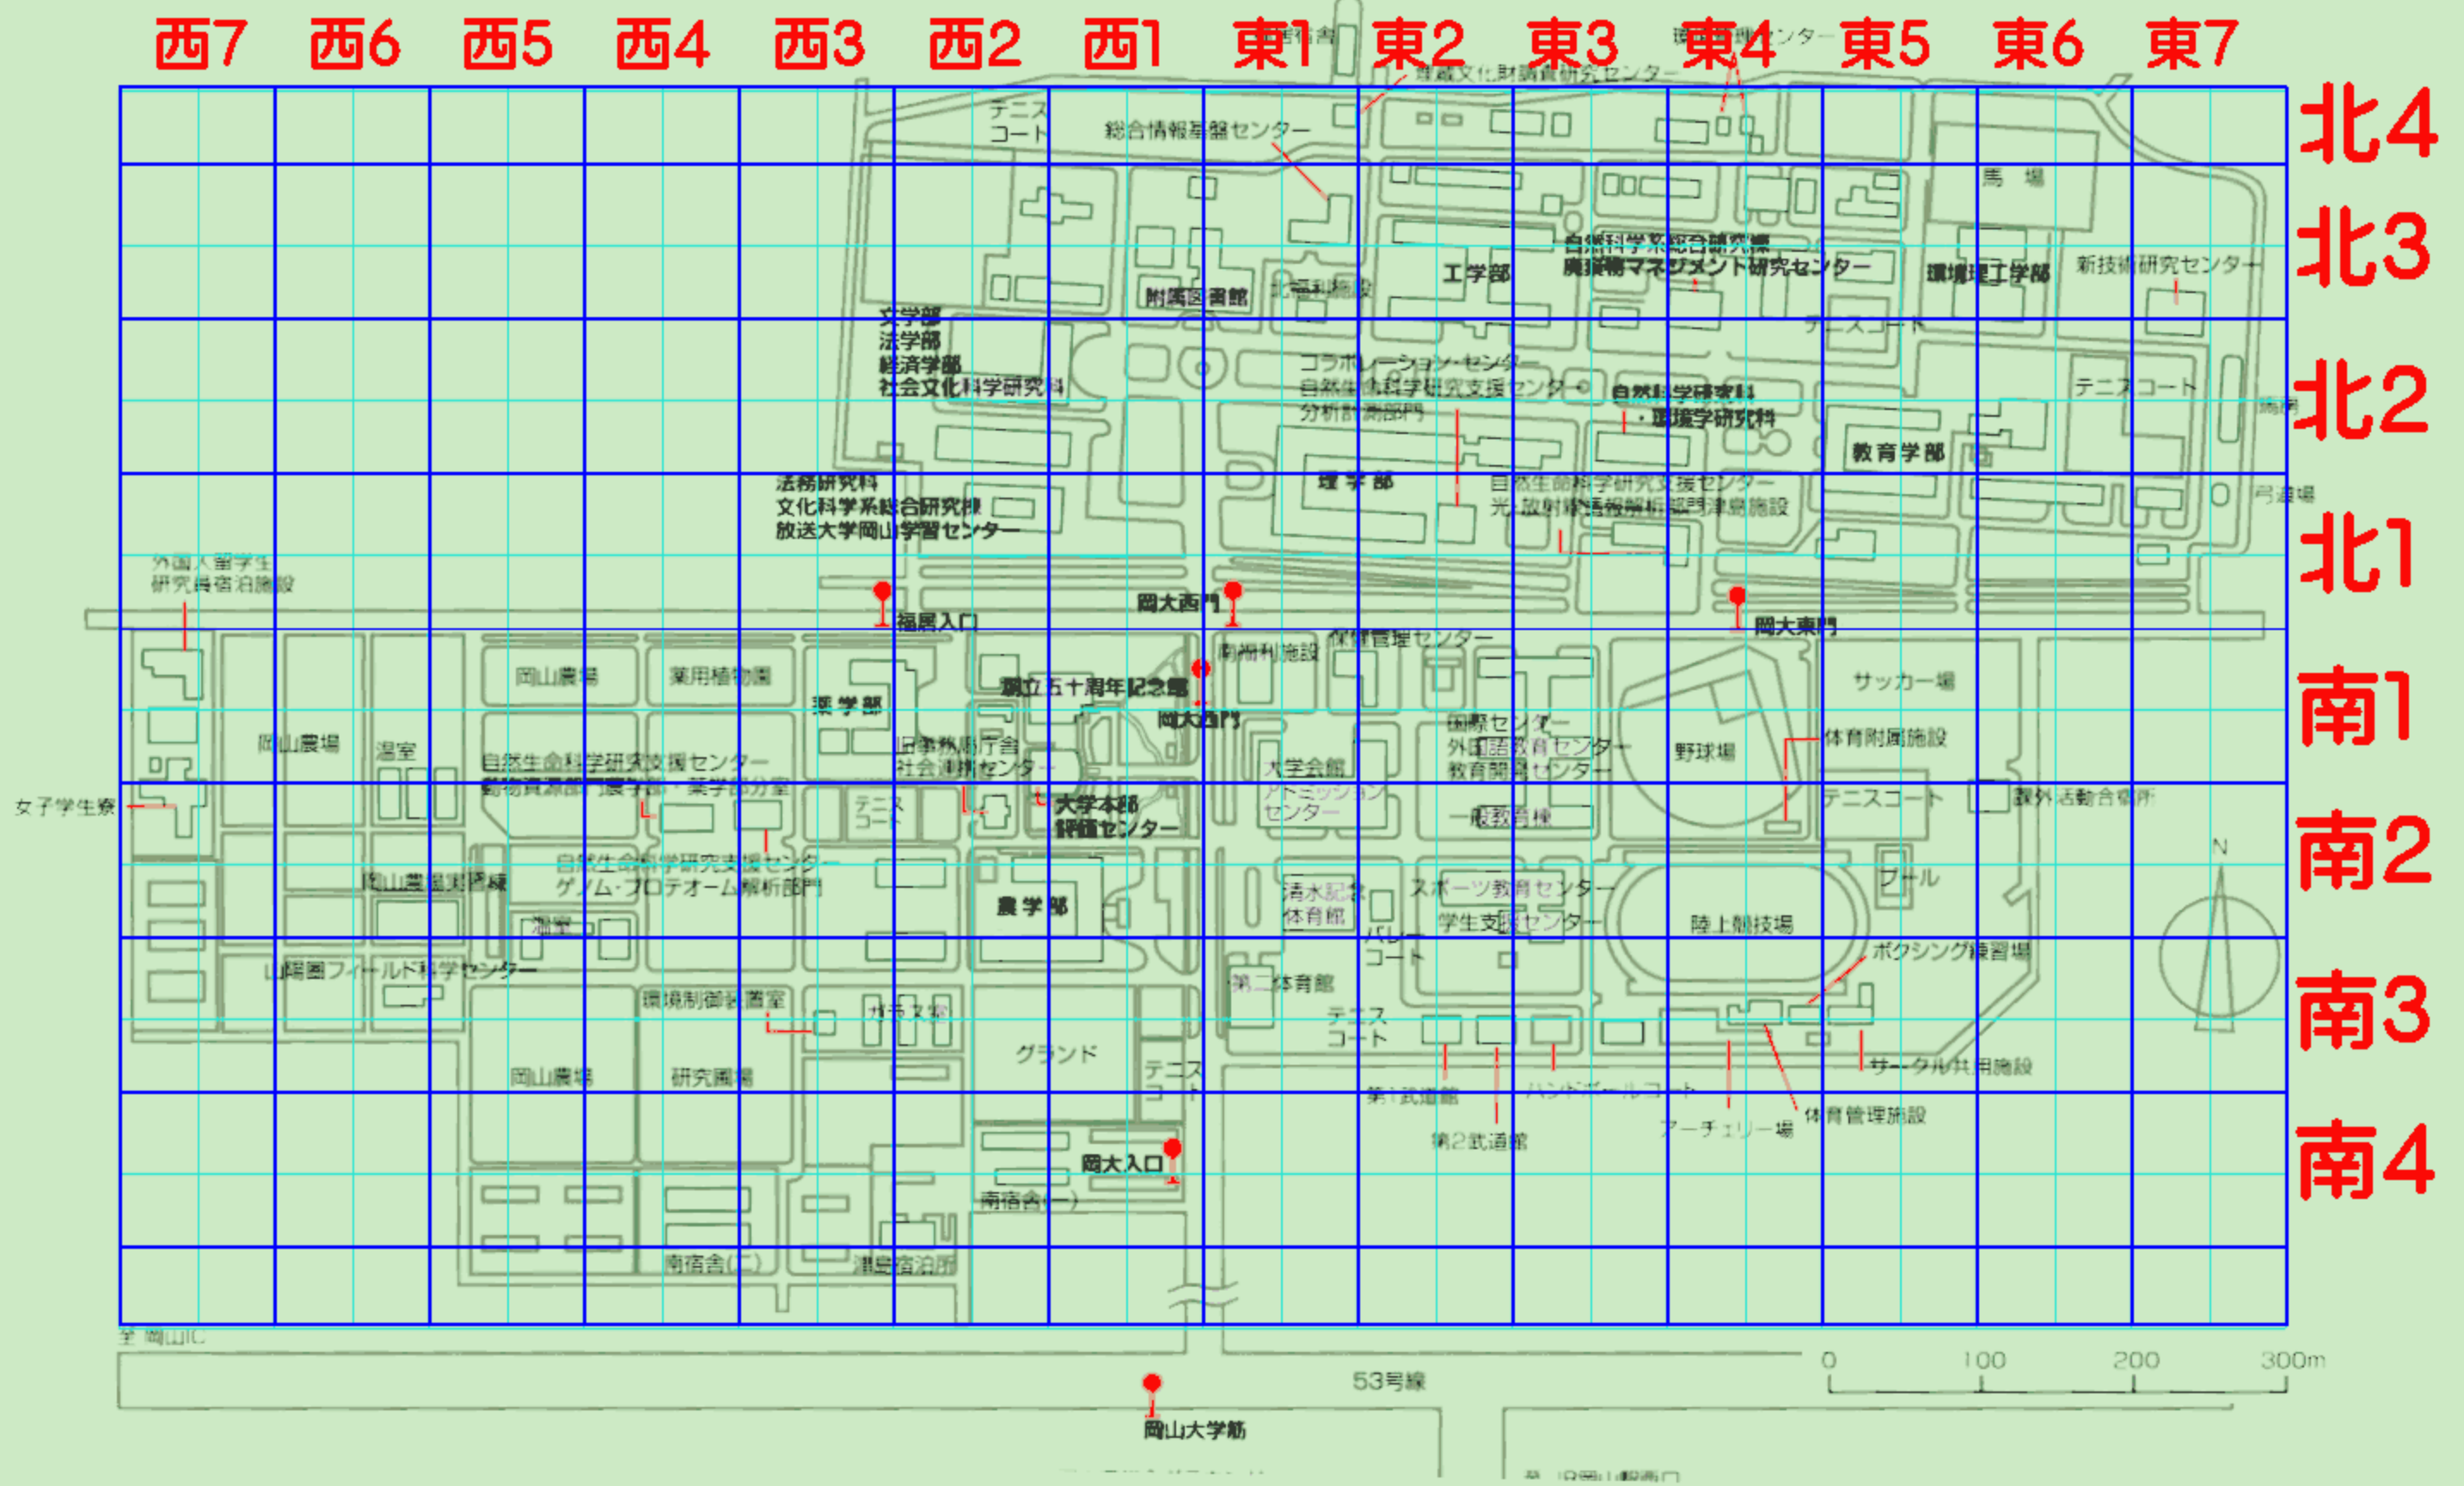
西7 西6 西5 西4 西3 西2 西1 東1 東2 東3 東4 東5 東6 東7

北4
北3
北2
北1
南1
南2
南3
南4

埋蔵文化財調査研究センター
テニスコート
総合情報基盤センター
馬場
自然科学系総合研究棟
廃棄物マネジメント研究センター
工学部
環境理工学部
新技術研究センター
附属図書館
北福利施設
文学部
法学部
経済学部
社会文化科学研究科
テニスコート
コラボレーション・センター
自然生命科学研究支援センター
分析計測部門
自然科学研究科
・環境学研究科
教育学部
テニスコート
法務研究科
文化科学系総合研究棟
放送大学岡山学習センター
理学部
自然生命科学研究支援センター
光・放射線情報解析部門津島施設
弓道場
外国人留学生
研究員宿泊施設
福居入口
岡大西門
岡大東門
南福利施設
保健管理センター
岡山農場
薬用植物園
薬学部
創立五十周年記念館
岡大西門
サッカー場
岡山農場
温室
自然生命科学研究支援センター
動物資源部門・農学部・薬学部分室
旧事務局庁舎
社会連携センター
国際センター
外国語教育センター
教育開発センター
野球場
体育附属施設
女子学生寮
テニスコート
大学本部
評価センター
大学会館
アドミッションセンター
一般教育棟
テニスコート
課外活動合宿所
岡山農場実習棟
自然生命科学研究支援センター
ゲノム・プロテオーム解析部門
温室
農学部
清水記念体育館
スポーツ教育センター
学生支援センター
バレーコート
陸上競技場
プール
N
山陽圏フィールド科学センター
第二体育館
ボクシング練習場
環境制御装置室
グランド
テニスコート
岡山農場
研究圃場
テニスコート
第1武道館
ハンドボールコート
サークル共用施設
アーチェリー場
体育管理施設
第2武道館
岡大入口
南宿舎(一)
南宿舎(二)
津島宿泊所
至 岡山IC
53号線
0 100 200 300m
岡山大学筋